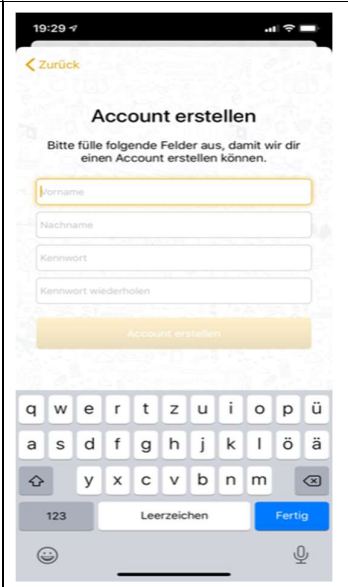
19:29

< Zurück

Account erstellen

Bitte fülle folgende Felder aus, damit wir dir einen Account erstellen können.

Vorname

Nachname

Kennwort

Kennwort wiederholen

Account erstellen

q w e r t z u i o p ü
a s d f g h j k l ö ä
y x c v b n m
123 Leerzeichen Fertig